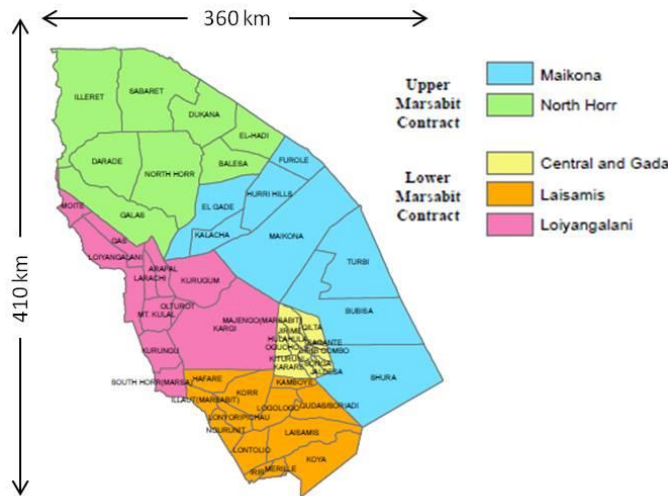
360 km

410 km

Upper Marsabit Contract
Maikona
North Horr

Lower Marsabit Contract
Central and Gada
Laisamis
Loiyangalani

ILLERET
SABARET
DUKANA
EL-HADI
DARADE
NORTH HORR
BALESA
FUROLE
GALAS
HURRI HILLS
EL GADE
MOITE
KALACHA
MAIKONA
OAS
LOIYANGALANI
TURBI
ARAPAL
LARACHI
KURUGUM
OLTUROT
MT. KULAL
BUBISA
MAJENGO(MARSABIT)
KARGI
JIRME
GILTA
HULAHULA
DOGOGICHA
SAGANTE
DIRIB GOMBO
KITURUKWE
KARARE
JALDESA
KURUNGU
SHURA
SOUTH HORR(MARSA)
HAFARE
KORR
KAMBOYE
ILLAUT(MARSABIT)
LONTOROPICHAU
LOGOLOGO
GUDAS/SORIADI
NGURUNIT
LAISAMIS
LONTOLIO
KOYA
IRIR
MERILLE